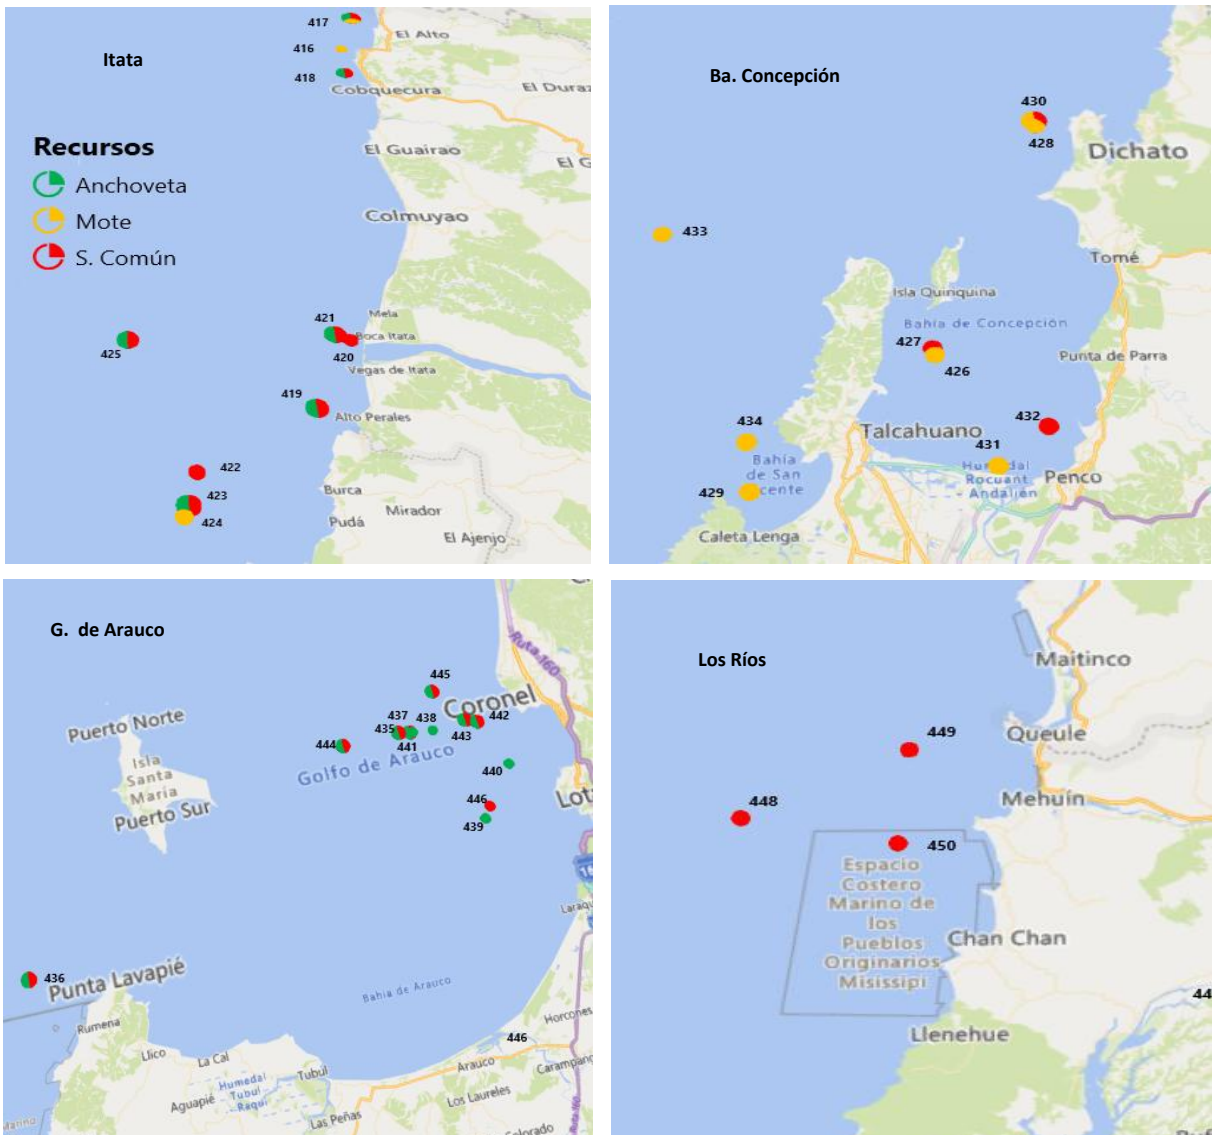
Itata

417
416
418
El Alto
Cobquecura
El Duraz
Recursos
Anchoveta
Mote
S. Común
El Guairao
El G
Colmuyao
Mela
421
Boca Itata
420
Vegas de Itata
425
419
Alto Perales
422
423
424
Burca
Pudá
Mirador
El Ajenjo

Ba. Concepción

430
428
Dichato
433
Tomé
Isla Quiriquina
Bahía de Concepción
427
426
Punta de Parra
434
432
Talcahuano
431
Bahía de San Vicente
429
Humedal Rocuant Andalién
Penco
Caleta Lenga

G. de Arauco

Ruta 160
445
Coronel
437
438
442
435
441
443
444
Puerto Norte
Isla Santa María
Puerto Sur
Golfo de Arauco
440
446
Lota
439
Laraquete
436
Punta Lavapié
Bahía de Arauco
Rumena
Horcones
446
Llico
La Cal
Humedal Tubul Raqui
Tubul
Arauco
Carampangue
Aguapié
Los Laureles
Las Peñas
Colorado

Los Ríos

Maitinco
449
Queule
448
Mehuín
450
Espacio Costero Marino de los Pueblos Originarios Mississipi
Chan Chan
44
Llenehue